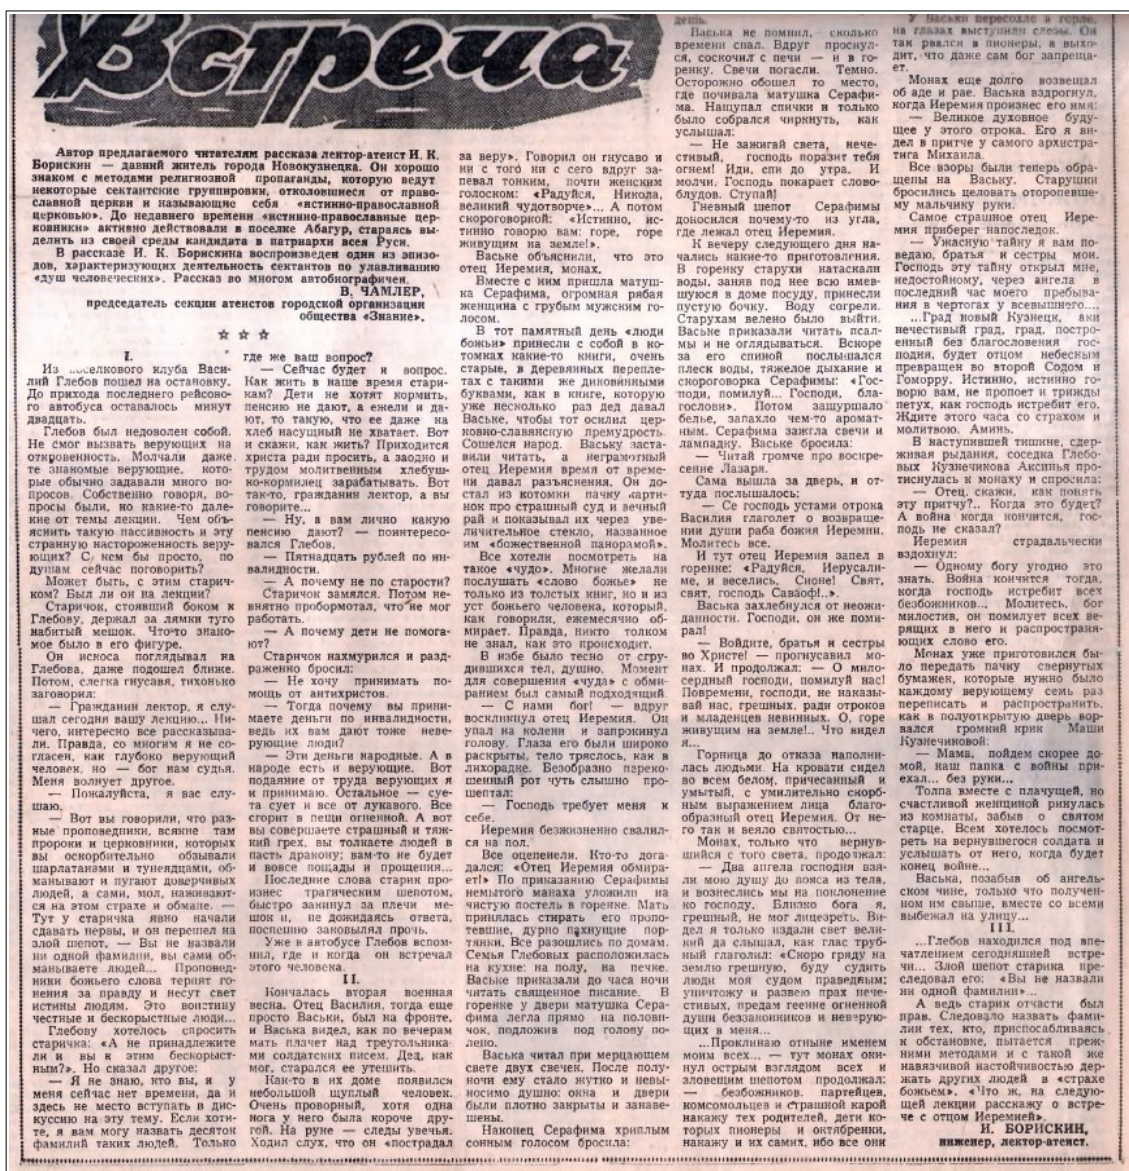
Встреча

Автор предлагаемого читателям рассказа лектор-атеист И. К. Борискин — давний житель города Новокузнецка. Он хорошо знаком с методами религиозной пропаганды, которую ведут некоторые сектантские группировки, отколовшиеся от православной церкви и называющие себя «истинно-православной церковью». До недавнего времени «истинно-православные церковники» активно действовали в поселке Абагур, стараясь выделить из своей среды кандидата в патриархи всея Руси.

В рассказе И. К. Борискина воспроизведен один из эпизодов, характеризующих деятельность сектантов по улавливанию «душ человеческих». Рассказ во многом автобиографичен.

В. ЧАМЛЕР,
председатель секции атеистов городской организации общества «Знание».

☆ ☆ ☆

I.

Из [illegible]селкового клуба Василий Глебов пошел на остановку. До прихода последнего рейсового автобуса оставалось минут двадцать.

Глебов был недоволен собой. Не смог вызвать верующих на откровенность. Молчали даже те знакомые верующие, которые обычно задавали много вопросов. Собственно говоря, вопросы были, но какие-то далекие от темы лекции. Чем объяснить такую пассивность и эту странную настороженность верующих? С кем бы просто, по душам сейчас поговорить?

Может быть, с этим старичком? Был ли он на лекции?

Старичок, стоявший боком к Глебову, держал за лямки туго набитый мешок. Что-то знакомое было в его фигуре.

Он искоса поглядывал на Глебова, даже подошел ближе. Потом, слегка гнусавя, тихонько заговорил:

— Гражданин лектор, я слушал сегодня вашу лекцию... Ничего, интересно все рассказывали. Правда, со многим я не согласен, как глубоко верующий человек, но — бог нам судья. Меня волнует другое.

— Пожалуйста, я вас слушаю.

— Вот вы говорили, что разные проповедники, всякие там пророки и церковники, которых вы оскорбительно обзывали шарлатанами и тунеядцами, обманывают и пугают доверчивых людей, а сами, мол, наживаются на этом страхе и обмане.— Тут у старичка явно начали сдавать нервы, и он перешел на злой шепот. — Вы не назвали ни одной фамилии, вы сами обманываете людей... Проповедники божьего слова терпят гонения за правду и несут свет истины людям. Это воистину честные и бескорыстные люди...

Глебову хотелось спросить старичка: «А не принадлежите ли и вы к этим бескорыстным?». Но сказал другое:

— Я не знаю, кто вы, и у меня сейчас нет времени, да и здесь не место вступать в дискуссию на эту тему. Если хотите, я вам могу назвать десяток фамилий таких людей. Только где же ваш вопрос?

— Сейчас будет и вопрос. Как жить в наше время старикам? Дети не хотят кормить, пенсию не дают, а ежели и дают, то такую, что ее даже на хлеб насущный не хватает. Вот и скажи, как жить? Приходится христа ради просить, а заодно и трудом молитвенным хлебушко-кормилец зарабатывать. Вот так-то, гражданин лектор, а вы говорите...

— Ну, а вам лично какую пенсию дают? — поинтересовался Глебов.

— Пятнадцать рублей по инвалидности.

— А почему не по старости?

Старичок замялся. Потом невнятно пробормотал, что не мог работать.

— А почему дети не помогают?

Старичок нахмурился и раздраженно бросил:

— Не хочу принимать помощь от антихристов.

— Тогда почему вы принимаете деньги по инвалидности, ведь их вам дают тоже неверующие люди?

— Эти деньги народные. А в народе есть и верующие. Вот подаяние от труда верующих я и принимаю. Остальное — суета сует и все от лукавого. Все сгорит в печи огненной. А вот вы совершаете страшный и тяжкий грех, вы толкаете людей в пасть дракону; вам-то не будет и вовсе пощады и прощения...

Последние слова старик произнес трагическим шепотом, быстро закинул за плечи мешок и, не дожидаясь ответа, поспешно заковылял прочь.

Уже в автобусе Глебов вспомнил, где и когда он встречал этого человека.

II.

Кончалась вторая военная весна. Отец Василия, тогда еще просто Васьки, был на фронте, и Васька видел, как по вечерам мать плачет над треугольниками солдатских писем. Дед, как мог, старался ее утешить.

Как-то в их доме появился небольшой щуплый человек. Очень проворный, хотя одна нога у него была короче другой. На руке — следы увечья. Ходил слух, что он «пострадал за веру». Говорил он гнусаво и ни с того ни с сего вдруг запевал тонким, почти женским голосом: «Радуйся, Никола, великий чудотворче»... А потом скороговоркой: «Истинно, истинно говорю вам: горе, горе живущим на земле!».

Ваське объяснили, что это отец Иеремия, монах.

Вместе с ним пришла матушка Серафима, огромная рябая женщина с грубым мужским голосом.

В тот памятный день «люди божьи» принесли с собой в котомках какие-то книги, очень старые, в деревянных переплетах с такими же диковинными буквами, как в книге, которую уже несколько раз дед давал Ваське, чтобы тот осилил церковно-славянскую премудрость. Сошелся народ. Ваську заставили читать, а неграмотный отец Иеремия время от времени давал разъяснения. Он достал из котомки пачку «карточек про страшный суд и вечный рай и показывал их через увеличительное стекло, названное им «божественной панорамой».

Все хотели посмотреть на такое «чудо». Многие желали послушать «слово божье» не только из толстых книг, но и из уст божьего человека, который, как говорили, ежемесячно обмирает. Правда, никто толком не знал, как это происходит.

В избе было тесно от сгрудившихся тел, душно. Момент для совершения «чуда» с обмиранием был самый подходящий.

— С нами бог! — вдруг воскликнул отец Иеремия. Он упал на колени и запрокинул голову. Глаза его были широко раскрыты, тело тряслось, как в лихорадке. Безобразно перекошенный рот чуть слышно прошептал:

— Господь требует меня к себе.

Иеремия безжизненно свалился на пол.

Все оцепенели. Кто-то догадался: «Отец Иеремия обмирает!» По приказанию Серафимы немытого монаха уложили на чистую постель в горенке. Мать принялась стирать его пропотевшие, дурно пахнущие портянки. Все разошлись по домам. Семья Глебовых расположилась на кухне: на полу, на печке. Ваське приказали до часа ночи читать священное писание. В горенке у двери матушка Серафима легла прямо на половичок, подложив под голову полено.

Васька читал при мерцающем свете двух свечек. После полуночи ему стало жутко и невыносимо душно: окна и двери были плотно закрыты и занавешены.

Наконец Серафима хриплым сонным голосом бросила: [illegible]

Васька не помнил, сколько времени спал. Вдруг проснулся, соскочил с печи — и в горенку. Свечи погасли. Темно. Осторожно обошел то место, где почивала матушка Серафима. Нащупал спички и только было собрался чиркнуть, как услышал:

— Не зажигай света, нечестивый, господь поразит тебя огнем! Иди, спи до утра. И молчи. Господь покарает словоблудов. Ступай!

Гневный шепот Серафимы доносился почему-то из угла, где лежал отец Иеремия.

К вечеру следующего дня начались какие-то приготовления. В горенку старухи натаскали воды, заняв под нее всю имевшуюся в доме посуду, принесли пустую бочку. Воду согрели. Старухам велено было выйти. Ваське приказали читать псалмы и не оглядываться. Вскоре за его спиной послышался плеск воды, тяжелое дыхание и скороговорка Серафимы: «Господи, помилуй... Господи, благослови». Потом зашуршало белье, запахло чем-то ароматным. Серафима зажгла свечи и лампадку. Ваське бросила:

— Читай громче про воскресение Лазаря.

Сама вышла за дверь, и оттуда послышалось:

— Се господь устами отрока Василия глаголет о возвращении души раба божия Иеремии. Молитесь все.

И тут отец Иеремия запел в горенке: «Радуйся, Иерусалиме, и веселись, Сионе! Свят, свят, господь Саваоф!..».

Васька захлебнулся от неожиданности. Господи, он же помирал!

— Войдите, братья и сестры во Христе! — прогнусавил монах. И продолжал: — О милосердный господи, помилуй нас! Повремени, господи, не наказывай нас, грешных, ради отроков и младенцев невинных. О, горе живущим на земле!.. Что видел я...

Горница до отказа наполнилась людьми. На кровати сидел во всем белом, причесанный и умытый, с умилительно скорбным выражением лица благообразный отец Иеремия. От него так и веяло святостью...

Монах, только что вернувшийся с того света, продолжал:

— Два ангела господних взяли мою душу до конца из тела, и вознеслись мы на поклонение ко господу. Близко бога я, грешный, не мог лицезреть. Видел я только издали свет великий да слышал, как глас трубный глаголил: «Скоро гряду на землю грешную, буду судить люди моя судом праведным; уничтожу и развею прах нечестивых, предам геенне огненной души беззаконников и неверующих в меня...

...Проклинаю отныне именем моим всех... — тут монах окинул острым взглядом всех и зловещим шепотом продолжал: — безбожников, партейцев, комсомольцев и страшной карой накажу тех родителей, дети которых пионеры и октябрены, накажу и их самих, ибо все они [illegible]

У Васьки пересохло в горле, на глазах выступили слезы. Он так рвался в пионеры, а выходит, что даже сам бог запрещает.

Монах еще долго вещал об аде и рае. Васька вздрогнул, когда Иеремия произнес его имя:

— Великое духовное будущее у этого отрока. Его я видел в притче у самого архистратига Михаила.

Все взоры были теперь обращены на Ваську. Старушки бросились целовать оторопевшему мальчику руки.

Самое страшное отец Иеремия приберег напоследок.

— Ужасную тайну я вам поведаю, братья и сестры мои. Господь эту тайну открыл мне, недостойному, через ангела в последний час моего пребывания в чертогах у всевышнего...

...Град новый Кузнецк, аки нечестивый град, град, построенный без благословения господня, будет отцом небесным превращен во второй Содом и Гоморру. Истинно, истинно говорю вам, не пропоет и трижды петух, как господь истребит его. Ждите этого часа со страхом и молитвою. Аминь.

В наступившей тишине, сдерживая рыдания, соседка Глебовых Кузнечикова Аксинья протиснулась к монаху и спросила:

— Отец, скажи, как понять эту притчу?.. Когда это будет? А война когда кончится, господь не сказал?

Иеремия страдальчески вздохнул:

— Одному богу угодно это знать. Война кончится тогда, когда господь истребит всех безбожников... Молитесь, бог милостив, он помилует всех верящих в него и распространяющих слово его.

Монах уже приготовился было передать пачку свернутых бумажек, которые нужно было каждому верующему семь раз переписать и распространить, как в полуоткрытую дверь ворвался громкий крик Маши Кузнечиковой:

— Мама, пойдем скорее домой, наш папка с войны приехал... без руки...

Толпа вместе с плачущей, но счастливой женщиной ринулась из комнаты, забыв о святом старце. Всем хотелось посмотреть на вернувшегося солдата и услышать от него, когда будет конец войне...

Васька, позабыв об ангельском чине, только что полученном им свыше, вместе со всеми выбежал на улицу...

III.

...Глебов находился под впечатлением сегодняшней встречи... Злой шепот старика преследовал его: «Вы не назвали ни одной фамилии...».

А ведь старик отчасти был прав. Следовало назвать фамилии тех, кто, приспосабливаясь к обстановке, пытается прежними методами и с такой же навязчивой настойчивостью держать других людей в «страхе божьем». «Что ж, на следующей лекции расскажу о встрече с отцом Иеремией».

И. БОРИСКИН,
инженер, лектор-атеист.